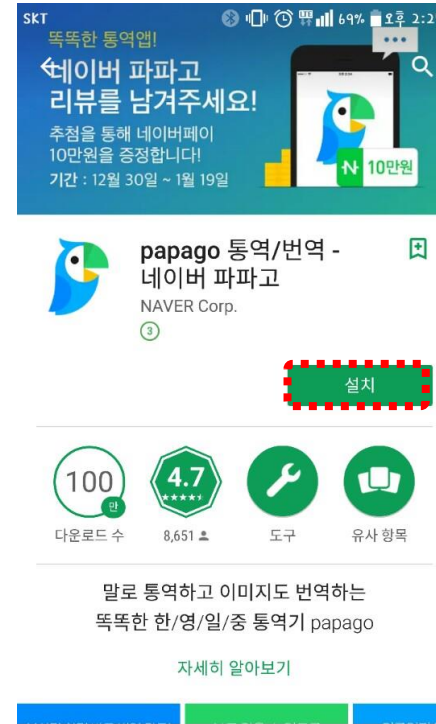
SKT 69% 오후 2:2

똑똑한 통역앱!
네이버 파파고 리뷰를 남겨주세요!
추첨을 통해 네이버페이 10만원을 증정합니다!
기간 : 12월 30일 ~ 1월 19일

N 10만원

papago 통역/번역 - 네이버 파파고
NAVER Corp.
3

설치

100
만
다운로드 수

4.7
8,651

도구

유사 항목

말로 통역하고 이미지도 번역하는 똑똑한 한/영/일/중 통역기 papago

자세히 알아보기